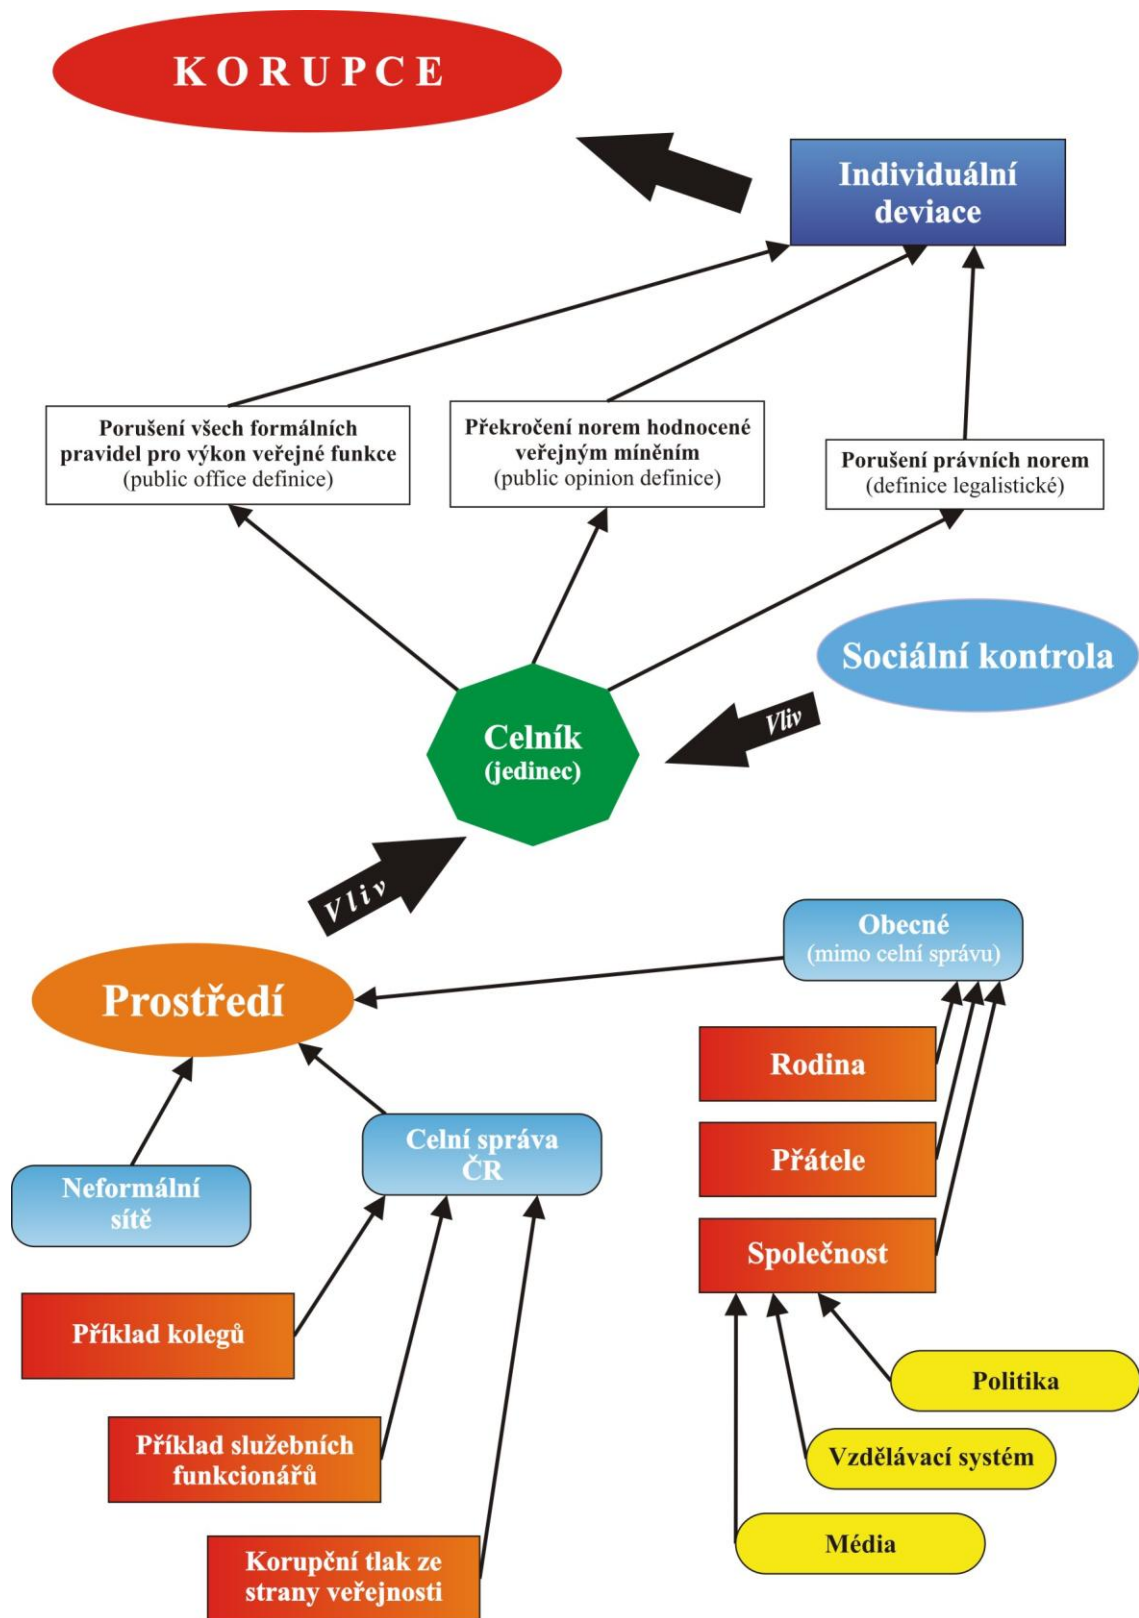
KORUPCE

Individuální deviace

Porušení všech formálních pravidel pro výkon veřejné funkce (public office definice)

Překročení norem hodnocené veřejným míněním (public opinion definice)

Porušení právních norem (definice legalistické)

Sociální kontrola

Vliv

Celník (jedinec)

Vliv

Obecné (mimo celní správu)

Prostředí

Rodina

Přátele

Společnost

Celní správa ČR

Neformální sítě

Příklad kolegů

Příklad služebních funkcionářů

Korupční tlak ze strany veřejnosti

Politika

Vzdělávací systém

Média